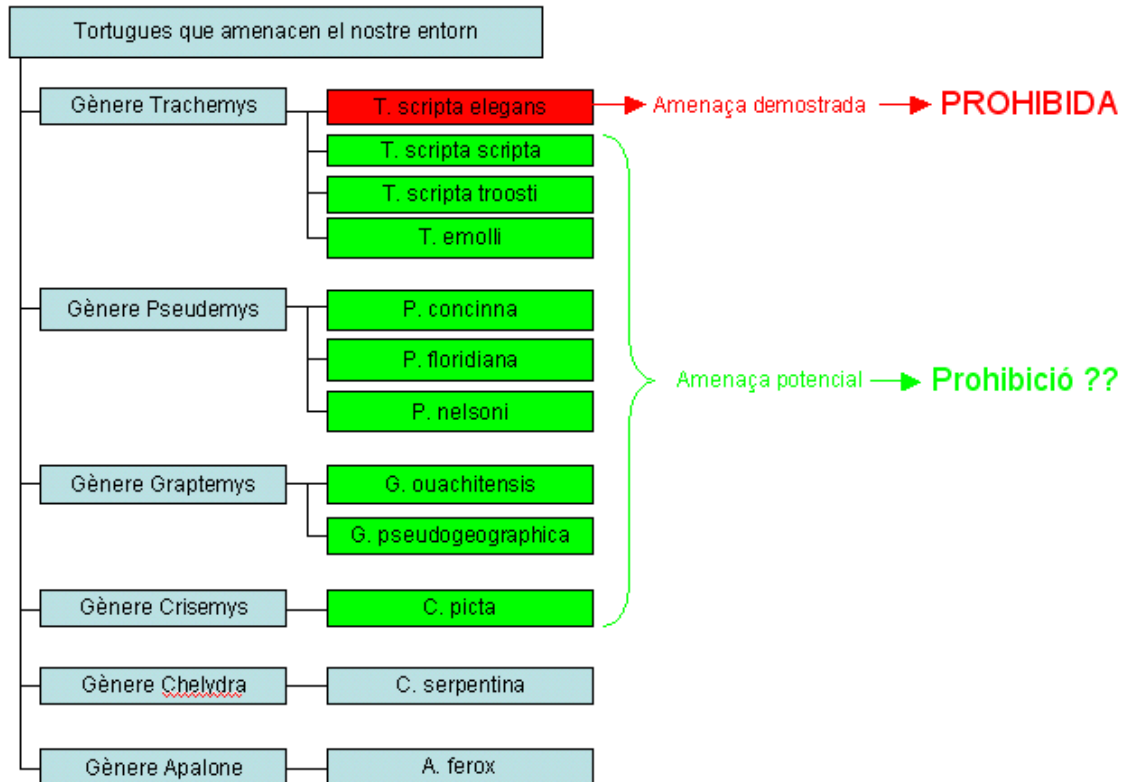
Tortugues que amenacen el nostre entorn

Gènere Trachemys

T. scripta elegans

Amenaça demostrada

PROHIBIDA

T. scripta scripta

T. scripta troosti

T. emolli

Gènere Pseudemys

P. concinna

P. floridiana

P. nelsoni

Amenaça potencial

Prohibició ??

Gènere Graptemys

G. ouachitensis

G. pseudogeographica

Gènere Crisemys

C. picta

Gènere Chelydra

C. serpentina

Gènere Apalone

A. ferox